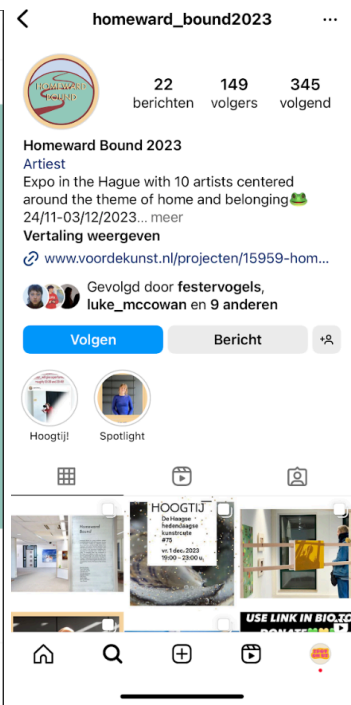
homeward_bound2023

HOMEWARD BOUND

22 berichten
149 volgers
345 volgend

Homeward Bound 2023
Artiest
Expo in the Hague with 10 artists centered around the theme of home and belonging🐸
24/11-03/12/2023... meer
Vertaling weergeven
www.voordekunst.nl/projecten/15959-hom...

Gevolgd door festervogels, luke_mccowan en 9 anderen

Volgen
Bericht

Hoogtij!
Spotlight

Homeward Bound

HOOGTIJ
De Haagse hedendaagse kunstroute #75
vr. 1 dec. 2023
19:00 – 23:00 u.

USE LINK IN BIO TO DONATE